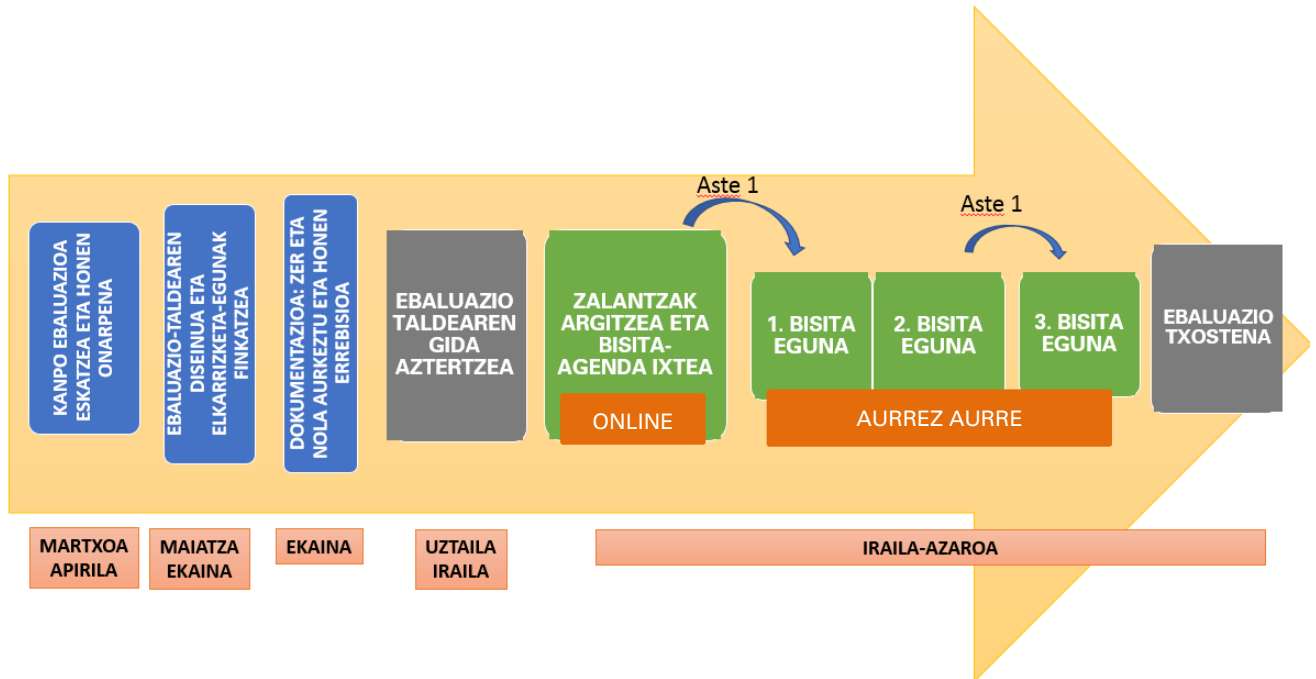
KANPO EBALUAZIOA ESKATZEA ETA HONEN ONARPENA

EBALUAZIO-TALDEAREN DISEINUA ETA ELKARRIZKETA-EGUNAK FINKATZEA

DOKUMENTAZIOA: ZER ETA NOLA AURKEZTU ETA HONEN ERREBISIOA

EBALUAZIO TALDEAREN GIDA AZTERTZEA

Aste 1

ZALANTZAK ARGITZEA ETA BISITA-AGENDA IXTEA

ONLINE

Aste 1

1. BISITA EGUNA

2. BISITA EGUNA

3. BISITA EGUNA

AURREZ AURRE

EBALUAZIO TXOSTENA

MARTXOA APIRILA

MAIATZA EKAINA

EKAINA

UZTAILA IRAILA

IRAILA-AZAROA